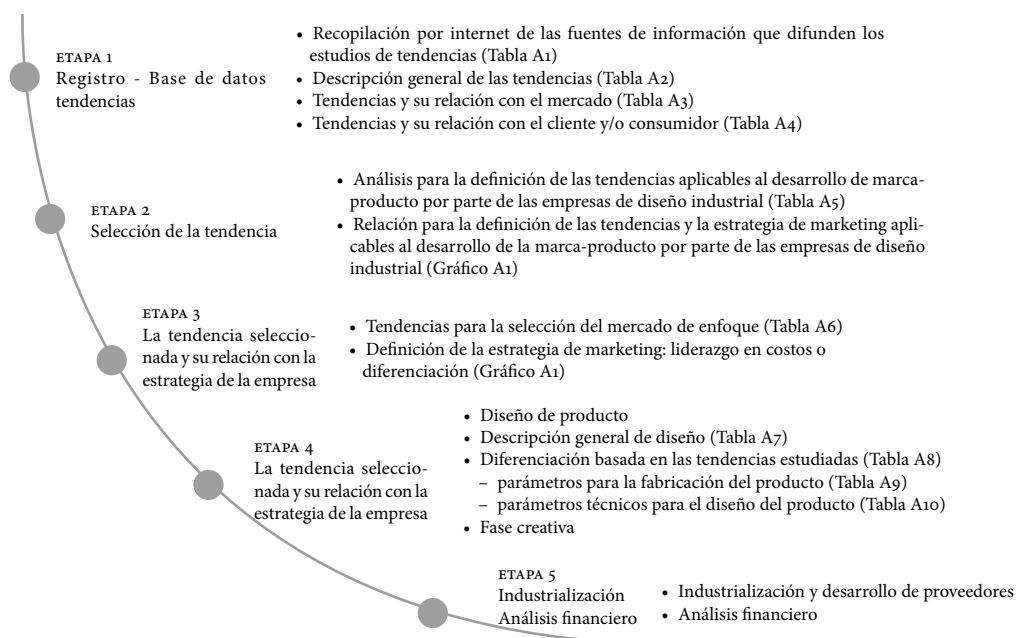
ETAPA 1
Registro - Base de datos tendencias

• Recopilación por internet de las fuentes de información que difunden los estudios de tendencias (Tabla A1)
• Descripción general de las tendencias (Tabla A2)
• Tendencias y su relación con el mercado (Tabla A3)
• Tendencias y su relación con el cliente y/o consumidor (Tabla A4)

ETAPA 2
Selección de la tendencia

• Análisis para la definición de las tendencias aplicables al desarrollo de marca-producto por parte de las empresas de diseño industrial (Tabla A5)
• Relación para la definición de las tendencias y la estrategia de marketing aplicables al desarrollo de la marca-producto por parte de las empresas de diseño industrial (Gráfico A1)

ETAPA 3
La tendencia seleccionada y su relación con la estrategia de la empresa

• Tendencias para la selección del mercado de enfoque (Tabla A6)
• Definición de la estrategia de marketing: liderazgo en costos o diferenciación (Gráfico A1)

ETAPA 4
La tendencia seleccionada y su relación con la estrategia de la empresa

• Diseño de producto
• Descripción general de diseño (Tabla A7)
• Diferenciación basada en las tendencias estudiadas (Tabla A8)
– parámetros para la fabricación del producto (Tabla A9)
– parámetros técnicos para el diseño del producto (Tabla A10)
• Fase creativa

ETAPA 5
Industrialización
Análisis financiero

• Industrialización y desarrollo de proveedores
• Análisis financiero